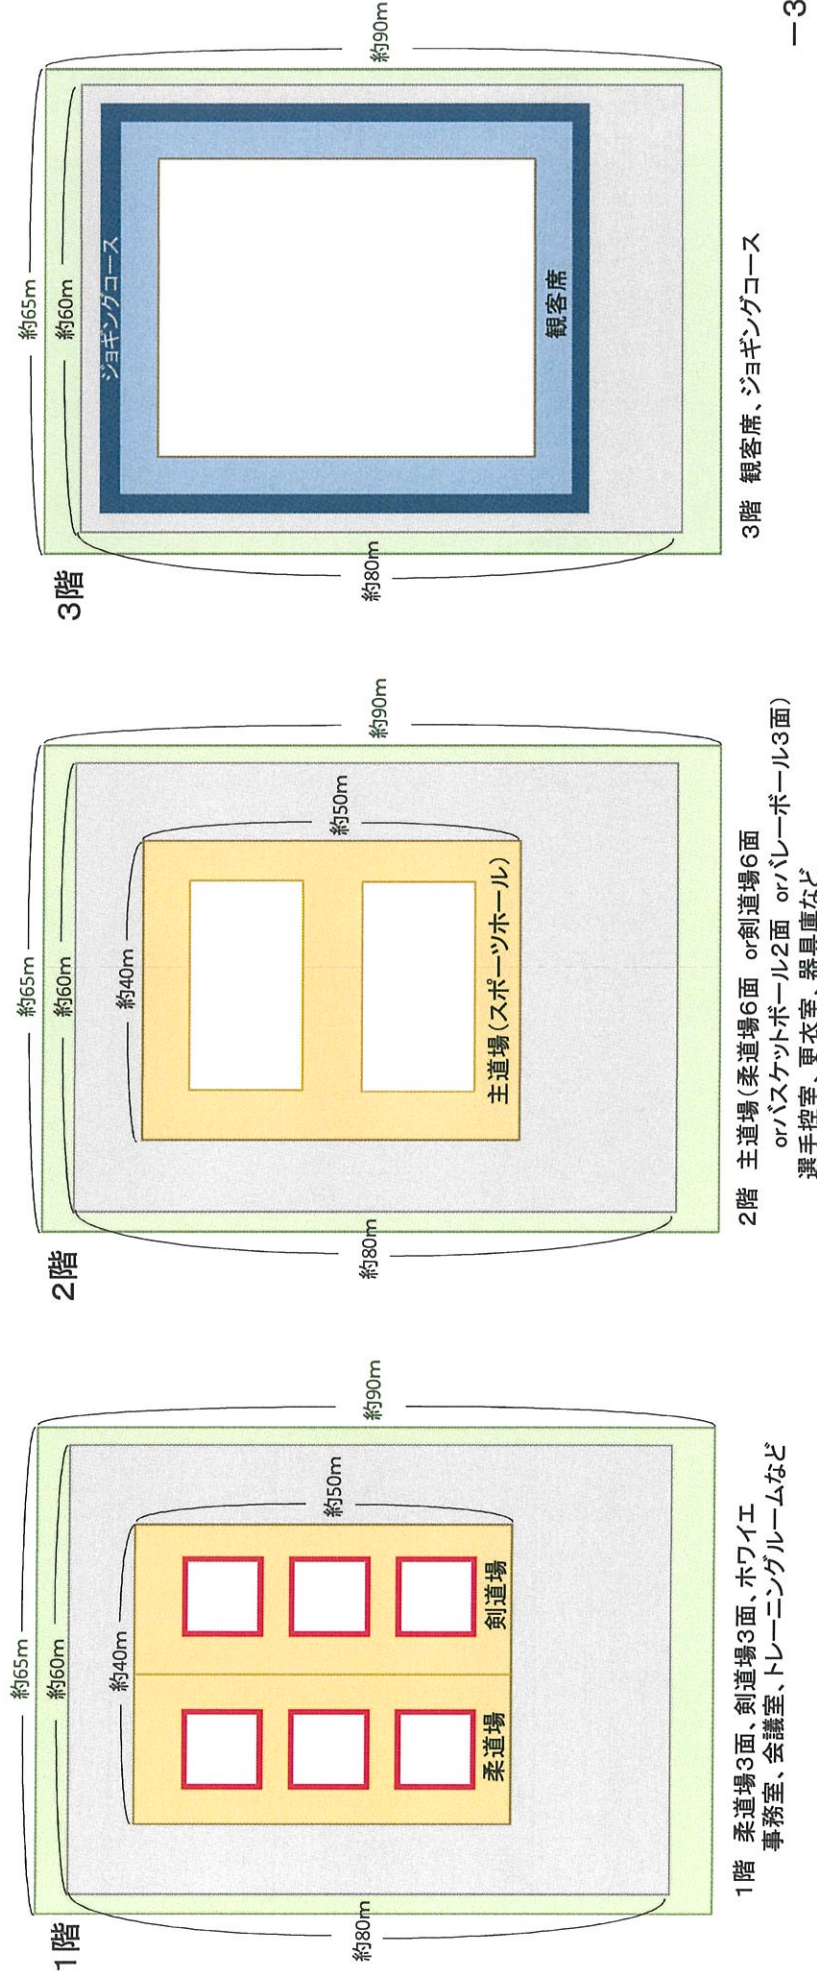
1階

約65m
約60m
約40m
約50m
約90m
約80m
柔道場
剣道場

1階　柔道場3面、剣道場3面、ホワイエ
事務室、会議室、トレーニングルームなど

2階

約65m
約60m
約40m
約50m
約90m
約80m
主道場（スポーツホール）

2階　主道場（柔道場6面　or剣道場6面
orバスケットボール2面　orバレーボール3面）
選手控室、更衣室、器具庫など

3階

約65m
約60m
約90m
約80m
ジョギングコース
観客席

3階　観客席、ジョギングコース

－3